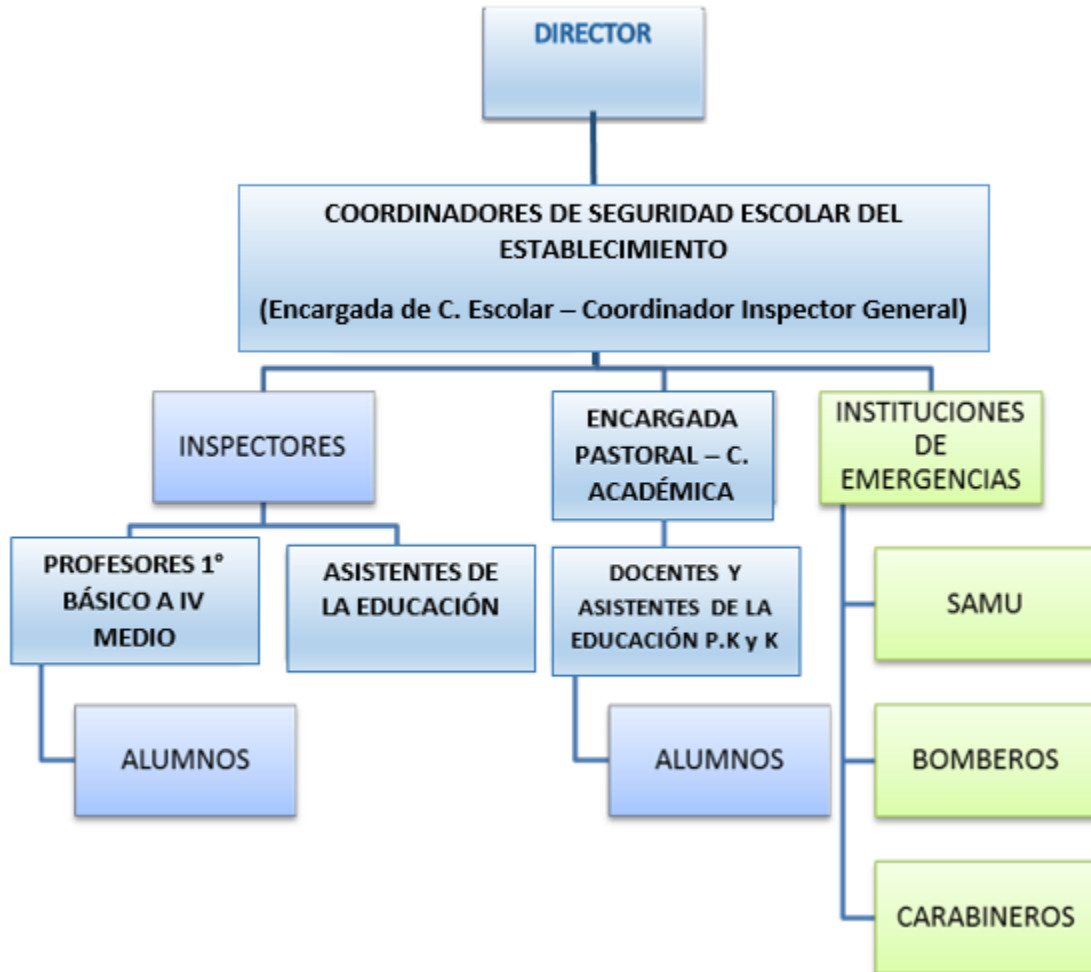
DIRECTOR

COORDINADORES DE SEGURIDAD ESCOLAR DEL ESTABLECIMIENTO

(Encargada de C. Escolar – Coordinador Inspector General)

INSPECTORES

ENCARGADA PASTORAL – C. ACADÉMICA

INSTITUCIONES DE EMERGENCIAS

PROFESORES 1° BÁSICO A IV MEDIO

ASISTENTES DE LA EDUCACIÓN

DOCENTES Y ASISTENTES DE LA EDUCACIÓN P.K y K

SAMU

ALUMNOS

ALUMNOS

BOMBEROS

CARABINEROS